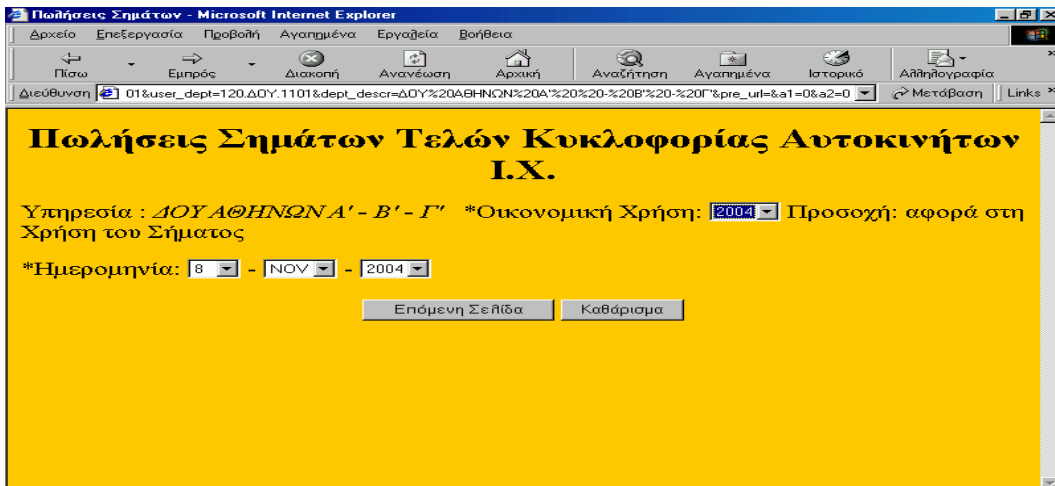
Πωλήσεις Σημάτων - Microsoft Internet Explorer

Αρχείο Επεξεργασία Προβολή Αγαπημένα Εργαλεία Βοήθεια

Πίσω Εμπρός Διακοπή Ανανέωση Αρχική Αναζήτηση Αγαπημένα Ιστορικό Αλληλογραφία

Διεύθυνση 01&user_dept=120.ΔΟΥ.1101&dept_descr=ΔΟΥ%20ΑΘΗΝΩΝ%20Α'%20%20-%20Β'%20-%20Γ'&pre_url=&a1=0&a2=0 Μετάβαση Links

Πωλήσεις Σημάτων Τελών Κυκλοφορίας Αυτοκινήτων Ι.Χ.

Υπηρεσία : ΔΟΥ ΑΘΗΝΩΝ Α' - Β' - Γ' *Οικονομική Χρήση: 2004 Προσοχή: αφορά στη Χρήση του Σήματος

*Ημερομηνία: 8 - NOV - 2004

Επόμενη Σελίδα Καθάρισμα